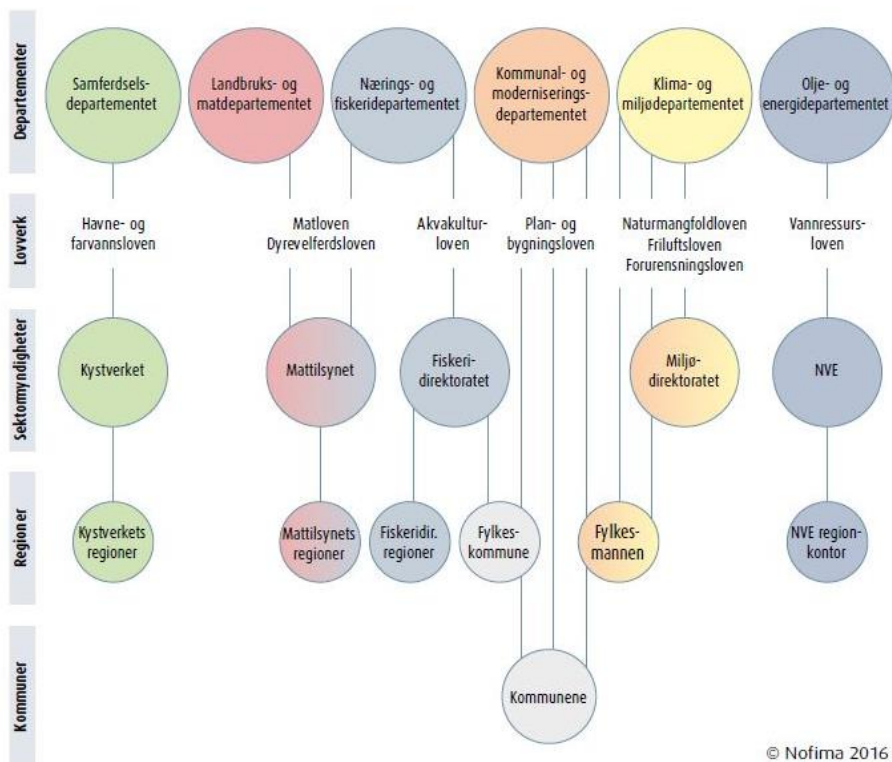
Departementer

Samferdselsdepartementet

Landbruks- og matdepartementet

Nærings- og fiskeridepartementet

Kommunal- og moderniseringsdepartementet

Klima- og miljødepartementet

Olje- og energidepartementet

Lovverk

Havne- og farvannsloven

Matloven Dyrevelferdsloven

Akvakulturloven

Plan- og bygningsloven

Naturmangfoldloven Friluftsloven Forurensningsloven

Vannressursloven

Sektomyndigheter

Kystverket

Mattilsynet

Fiskeridirektoratet

Miljødirektoratet

NVE

Regioner

Kystverkets regioner

Mattilsynets regioner

Fiskeridir. regioner

Fylkeskommune

Fylkesmannen

NVE regionkontor

Kommuner

Kommunene

© Nofima 2016